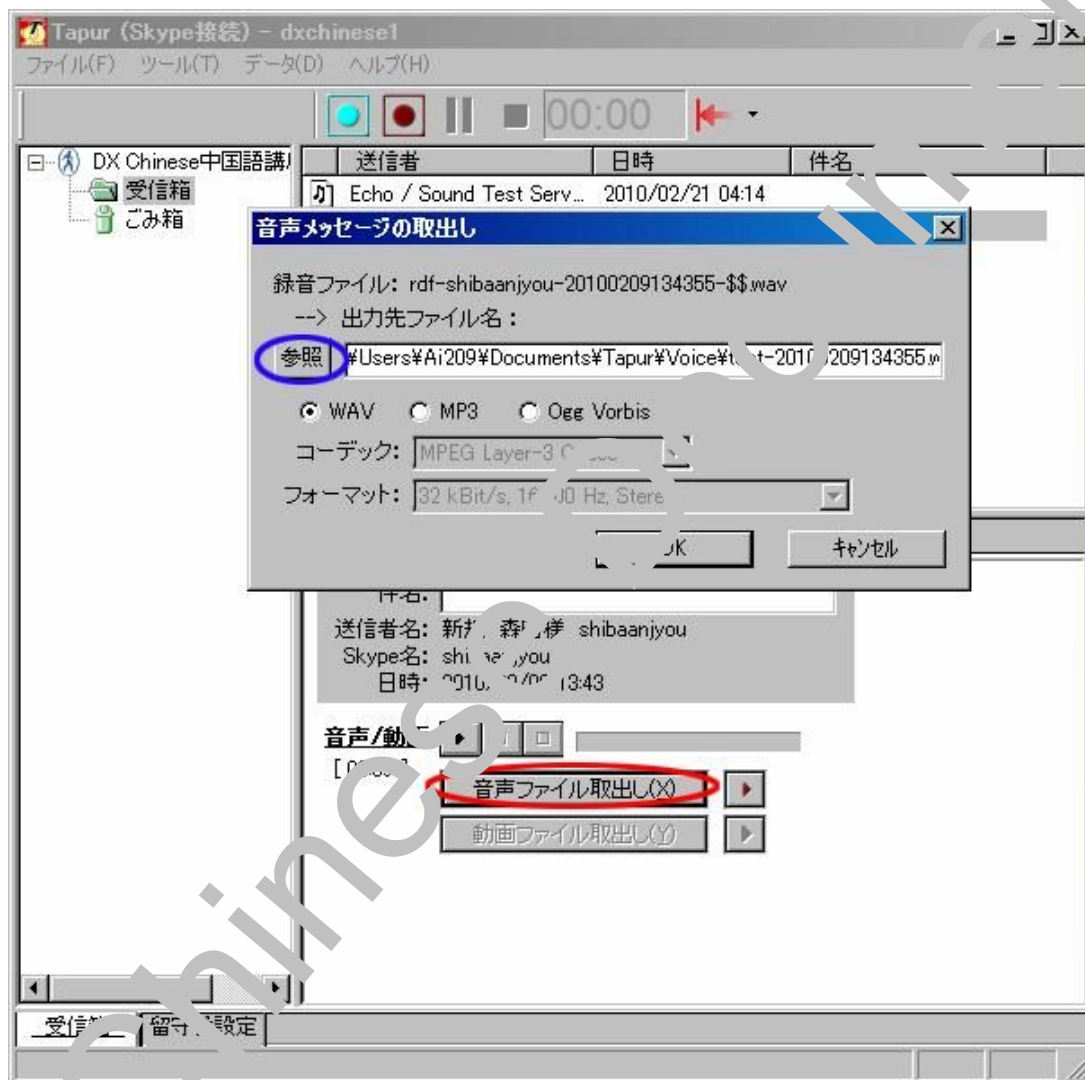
Tapur (Skype接続) - dxchinese1
ファイル(F) ツール(T) データ(D) ヘルプ(H)

00:00

DX Chinese中国語講
受信箱
ごみ箱

| 送信者 | 日時 | 件名 |
|---|---|---|
| Echo / Sound Test Serv... | 2010/02/21 04:14 | |

音声メッセージの取出し

録音ファイル: rdf-shibaanjyou-20100209134355-$$.wav
--> 出力先ファイル名:
参照 ¥Users¥Ai209¥Documents¥Tapur¥Voice¥t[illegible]t-201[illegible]209134355.w

WAV MP3 Ogg Vorbis
コーデック: MPEG Layer-3 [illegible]
フォーマット: 32 kBit/s, 1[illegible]00 Hz, Stere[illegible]
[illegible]K キャンセル

件名:
送信者名: 新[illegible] 森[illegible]様 shibaanjyou
Skype名: shi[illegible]you
日時: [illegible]13:43

音声/動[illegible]
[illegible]
音声ファイル取出し(X)
動画ファイル取出し(Y)

受信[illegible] 留守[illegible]設定